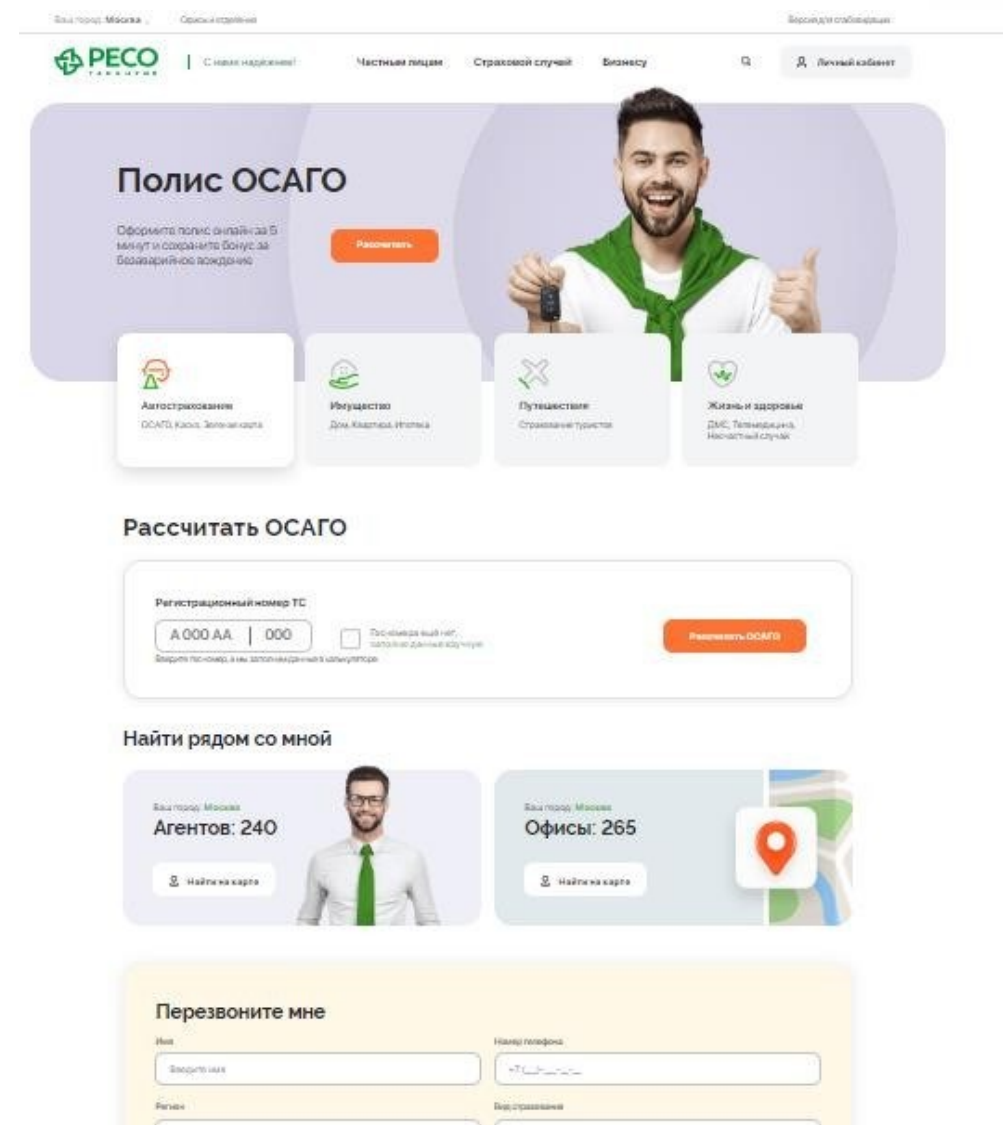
Ваш город: Москва   Офисы и отделения   Версия для слабовидящих

РЕСО гарантия | С нами надёжнее!   Частным лицам   Страховой случай   Бизнесу   Личный кабинет

Полис ОСАГО

Оформите полис онлайн за 5 минут и сохраните бонус за безаварийное вождение

Рассчитать

Автострахование
ОСАГО, Каско, Зеленая карта

Имущество
Дом, Квартира, Ипотека

Путешествия
Страхование туристов

Жизнь и здоровье
ДМС, Телемедицина, Несчастный случай

Рассчитать ОСАГО

Регистрационный номер ТС

А 000 АА | 000

Госномера ещё нет, заполню данные вручную

Введите госномер, а мы заполним данные в калькуляторе

Рассчитать ОСАГО

Найти рядом со мной

Ваш город: Москва
Агентов: 240
Найти на карте

Ваш город: Москва
Офисы: 265
Найти на карте

Перезвоните мне

Имя
Введите имя

Номер телефона
+7(__)___-__-__

Регион

Вид страхования